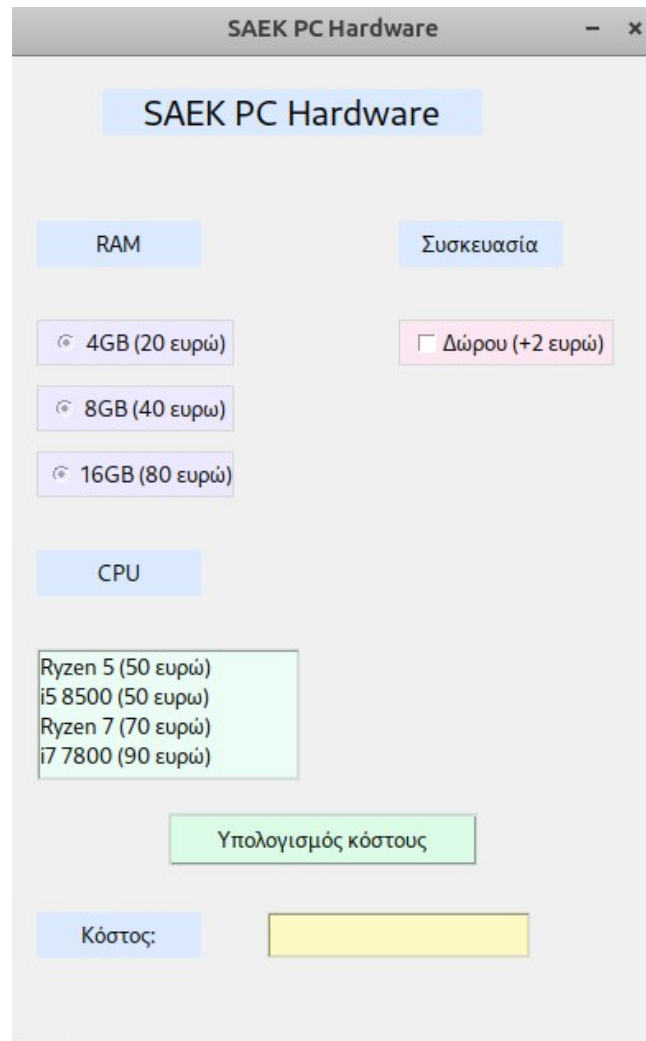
SAEK PC Hardware – ×

SAEK PC Hardware

RAM

Συσκευασία

4GB (20 ευρώ)

Δώρου (+2 ευρώ)

8GB (40 ευρω)

16GB (80 ευρώ)

CPU

Ryzen 5 (50 ευρώ)
i5 8500 (50 ευρω)
Ryzen 7 (70 ευρώ)
i7 7800 (90 ευρώ)

Υπολογισμός κόστους

Κόστος: